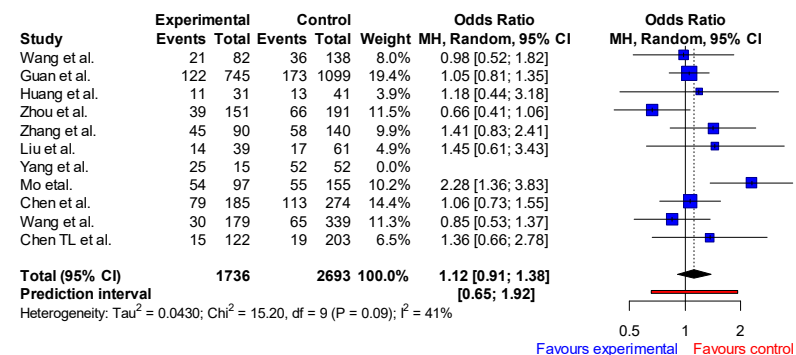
| Study | Experimental Events | Experimental Total | Control Events | Control Total | Weight | Odds Ratio MH, Random, 95% CI |
|---|---|---|---|---|---|---|
| Wang et al. | 21 | 82 | 36 | 138 | 8.0% | 0.98 [0.52; 1.82] |
| Guan et al. | 122 | 745 | 173 | 1099 | 19.4% | 1.05 [0.81; 1.35] |
| Huang et al. | 11 | 31 | 13 | 41 | 3.9% | 1.18 [0.44; 3.18] |
| Zhou et al. | 39 | 151 | 66 | 191 | 11.5% | 0.66 [0.41; 1.06] |
| Zhang et al. | 45 | 90 | 58 | 140 | 9.9% | 1.41 [0.83; 2.41] |
| Liu et al. | 14 | 39 | 17 | 61 | 4.9% | 1.45 [0.61; 3.43] |
| Yang et al. | 25 | 15 | 52 | 52 | 0.0% | |
| Mo etal. | 54 | 97 | 55 | 155 | 10.2% | 2.28 [1.36; 3.83] |
| Chen et al. | 79 | 185 | 113 | 274 | 14.4% | 1.06 [0.73; 1.55] |
| Wang et al. | 30 | 179 | 65 | 339 | 11.3% | 0.85 [0.53; 1.37] |
| Chen TL et al. | 15 | 122 | 19 | 203 | 6.5% | 1.36 [0.66; 2.78] |
| Total (95% CI) | | 1736 | | 2693 | 100.0% | 1.12 [0.91; 1.38] |
| Prediction interval | | | | | | [0.65; 1.92] |

Heterogeneity: Tau$^2$ = 0.0430; Chi$^2$ = 15.20, df = 9 (P = 0.09); I$^2$ = 41%

Odds Ratio
MH, Random, 95% CI

0.5 1 2
Favours experimental Favours control